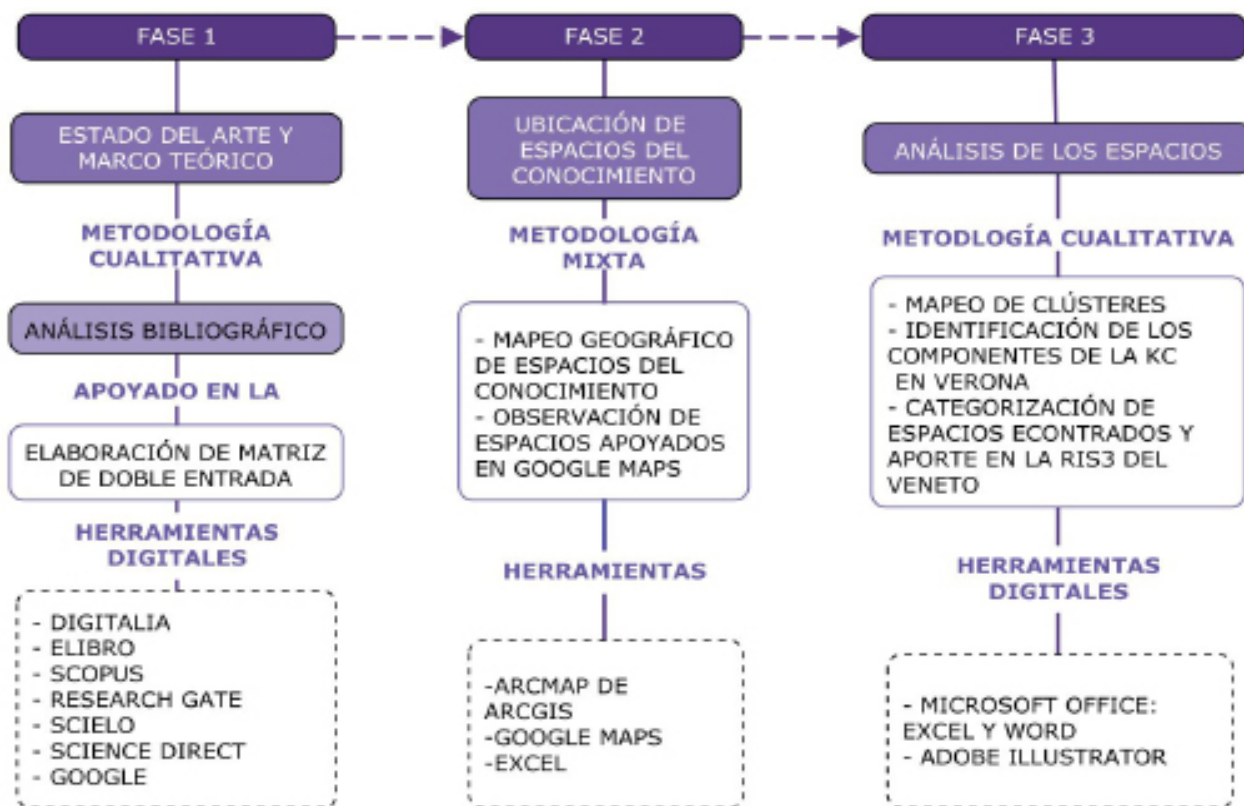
FASE 1

ESTADO DEL ARTE Y MARCO TEÓRICO

METODOLOGÍA CUALITATIVA

ANÁLISIS BIBLIOGRÁFICO

APOYADO EN LA

ELABORACIÓN DE MATRIZ DE DOBLE ENTRADA

HERRAMIENTAS DIGITALES

- DIGITALIA
- ELIBRO
- SCOPUS
- RESEARCH GATE
- SCIELO
- SCIENCE DIRECT
- GOOGLE

FASE 2

UBICACIÓN DE ESPACIOS DEL CONOCIMIENTO

METODOLOGÍA MIXTA

- MAPEO GEOGRÁFICO DE ESPACIOS DEL CONOCIMIENTO
- OBSERVACIÓN DE ESPACIOS APOYADOS EN GOOGLE MAPS

HERRAMIENTAS

-ARCMAP DE ARCGIS
-GOOGLE MAPS
-EXCEL

FASE 3

ANÁLISIS DE LOS ESPACIOS

METODLOGÍA CUALITATIVA

- MAPEO DE CLÚSTERES
- IDENTIFICACIÓN DE LOS COMPONENTES DE LA KC EN VERONA
- CATEGORIZACIÓN DE ESPACIOS ECONTRADOS Y APORTE EN LA RIS3 DEL VENETO

HERRAMIENTAS DIGITALES

- MICROSOFT OFFICE: EXCEL Y WORD
- ADOBE ILLUSTRATOR